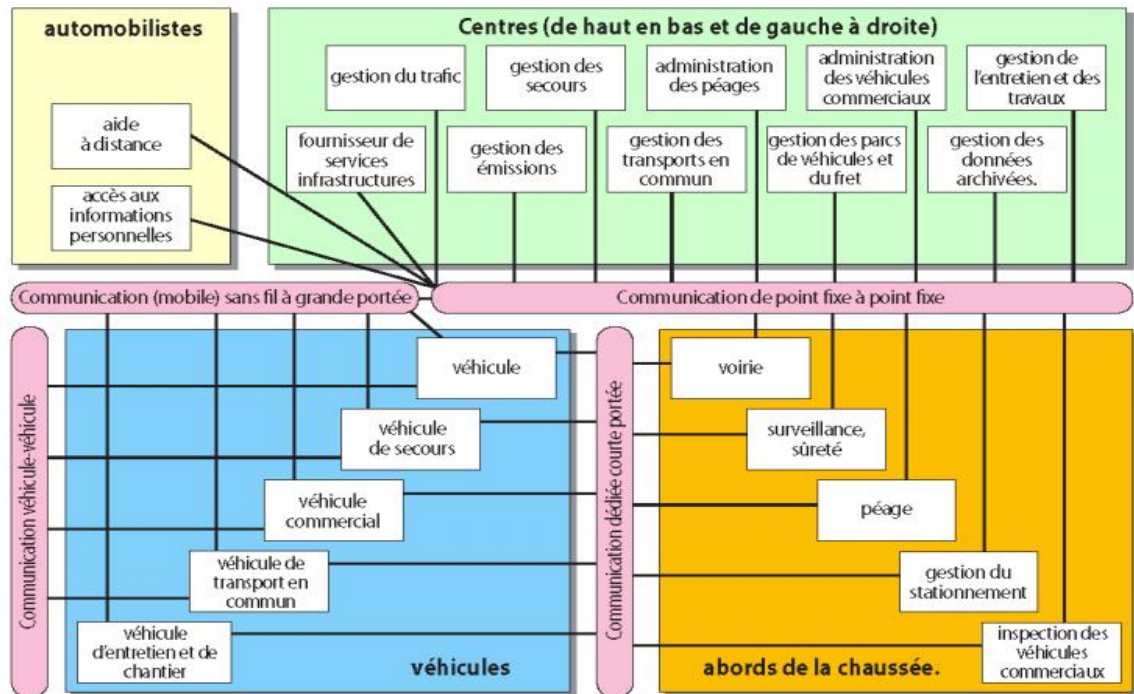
automobilistes

aide à distance

accès aux informations personnelles

Centres (de haut en bas et de gauche à droite)

gestion du trafic

gestion des secours

administration des péages

administration des véhicules commerciaux

gestion de l'entretien et des travaux

fournisseur de services infrastructures

gestion des émissions

gestion des transports en commun

gestion des parcs de véhicules et du fret

gestion des données archivées.

Communication (mobile) sans fil à grande portée

Communication de point fixe à point fixe

Communication véhicule-véhicule

véhicule

véhicule de secours

véhicule commercial

véhicule de transport en commun

véhicule d'entretien et de chantier

véhicules

Communication dédiée courte portée

voirie

surveillance, sûreté

péage

gestion du stationnement

inspection des véhicules commerciaux

abords de la chaussée.